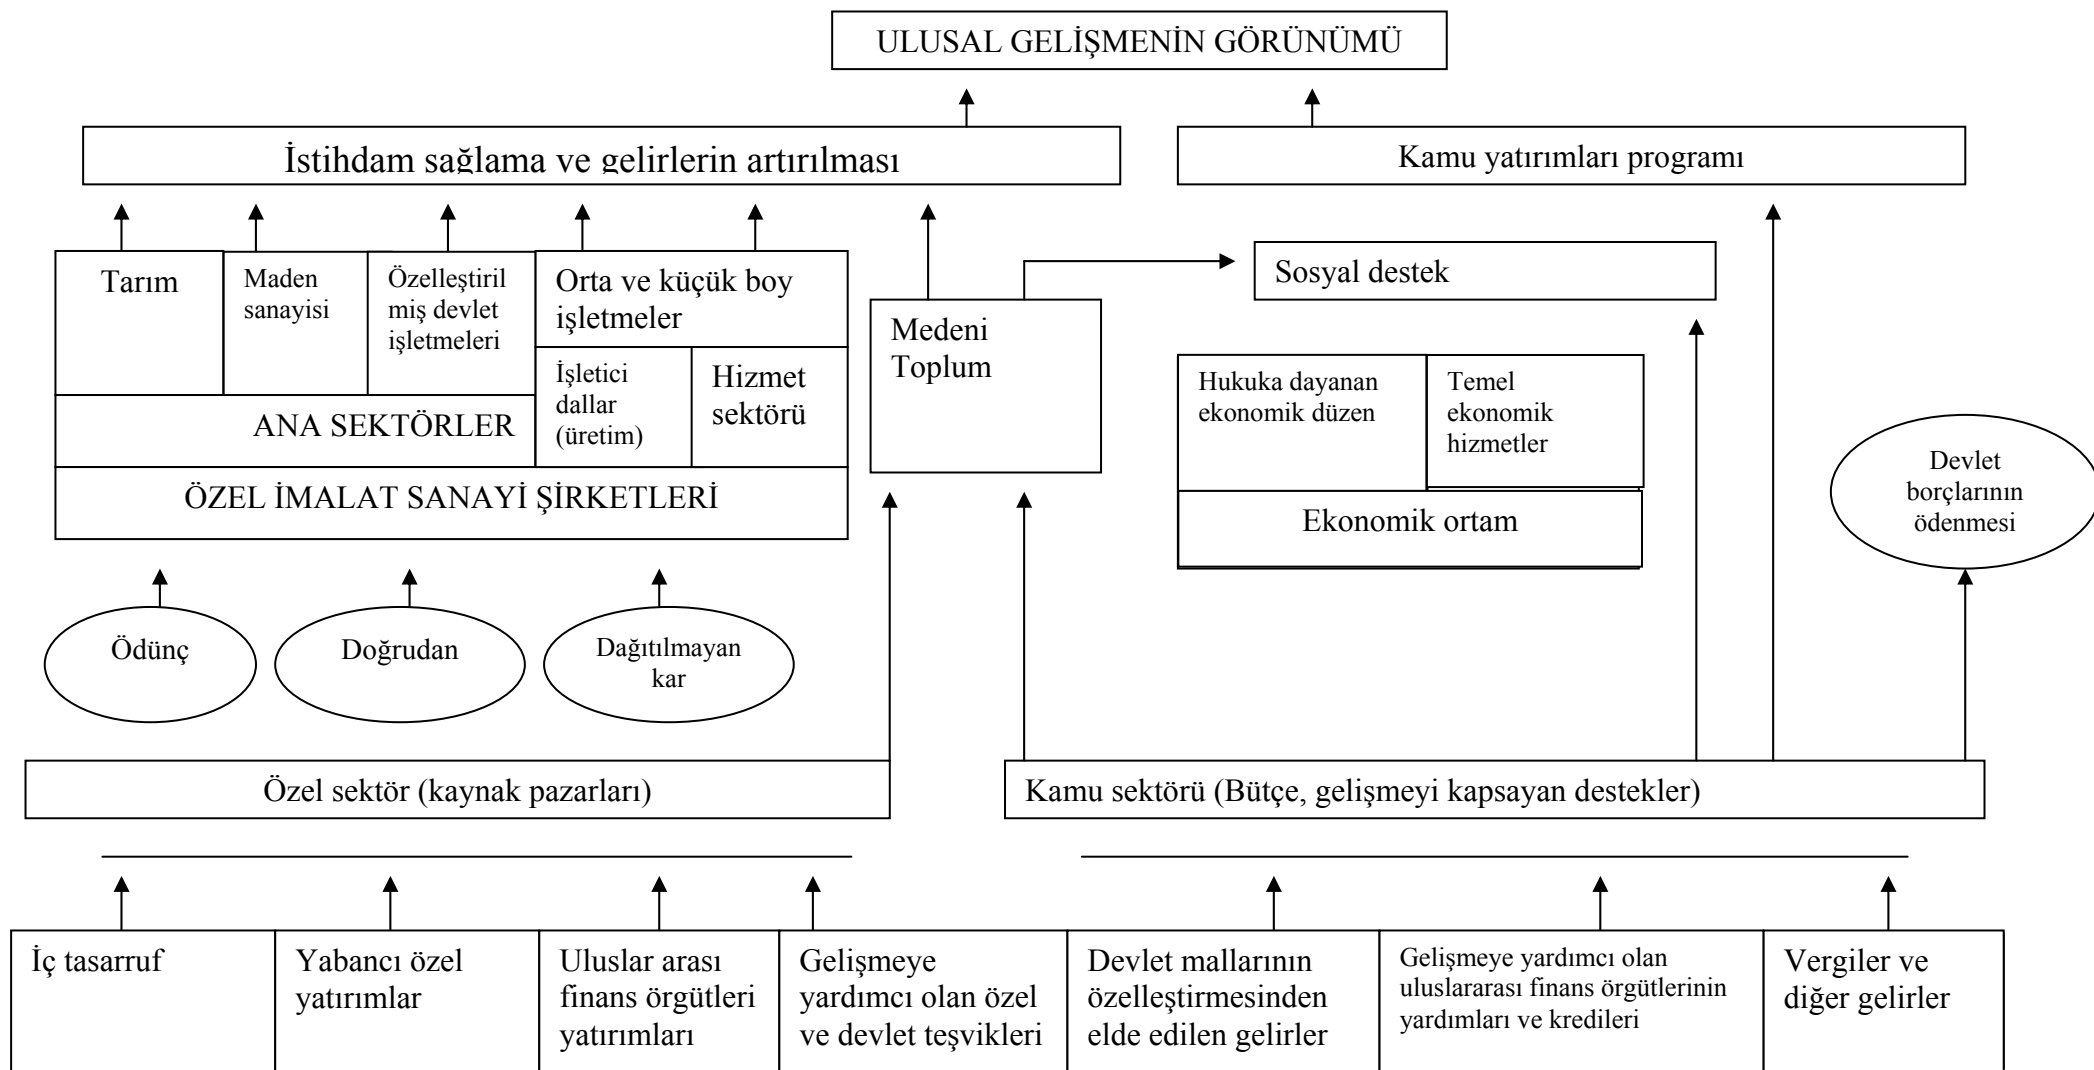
ULUSAL GELİŞMENİN GÖRÜNÜMÜ

İstihdam sağlama ve gelirlerin artırılması

Kamu yatırımları programı

Tarım

Maden sanayisi

Özelleştirilmiş devlet işletmeleri

Orta ve küçük boy işletmeler

İşletici dallar (üretim)

Hizmet sektörü

ANA SEKTÖRLER

ÖZEL İMALAT SANAYİ ŞİRKETLERİ

Medeni Toplum

Sosyal destek

Hukuka dayanan ekonomik düzen

Temel ekonomik hizmetler

Ekonomik ortam

Devlet borçlarının ödenmesi

Ödünç

Doğrudan

Dağıtılmayan kar

Özel sektör (kaynak pazarları)

Kamu sektörü (Bütçe, gelişmeyi kapsayan destekler)

| İç tasarruf | Yabancı özel yatırımlar | Uluslar arası finans örgütleri yatırımları | Gelişmeye yardımcı olan özel ve devlet teşvikleri | Devlet mallarının özelleştirmesinden elde edilen gelirler | Gelişmeye yardımcı olan uluslararası finans örgütlerinin yardımları ve kredileri | Vergiler ve diğer gelirler |